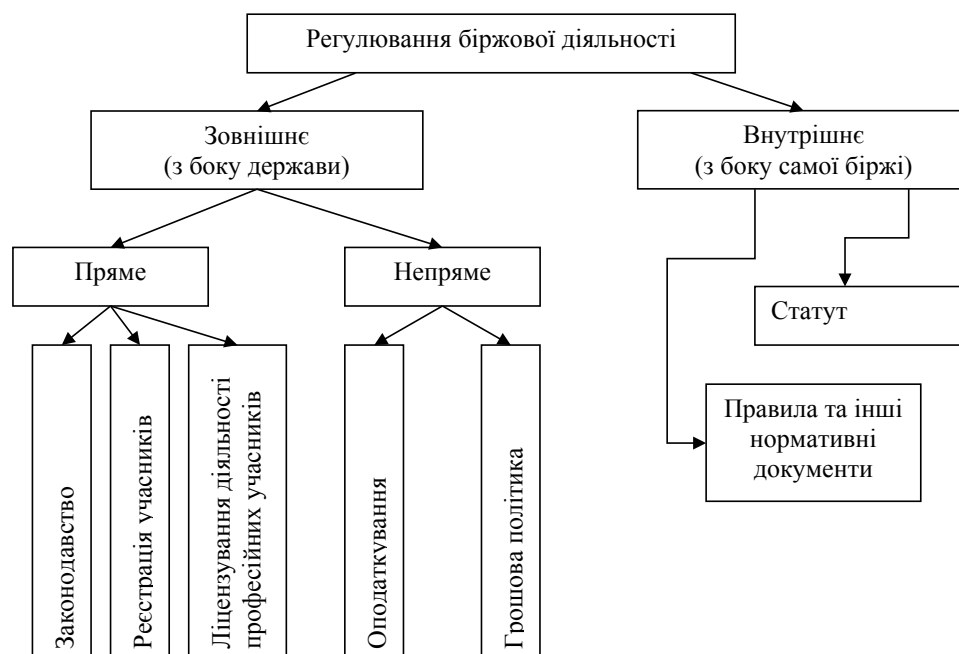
Регулювання біржової діяльності

Зовнішнє
(з боку держави)

Внутрішнє
(з боку самої біржі)

Пряме

Непряме

Статут

Правила та інші нормативні документи

Законодавство

Реєстрація учасників

Ліцензування діяльності професійних учасників

Оподаткування

Грошова політика